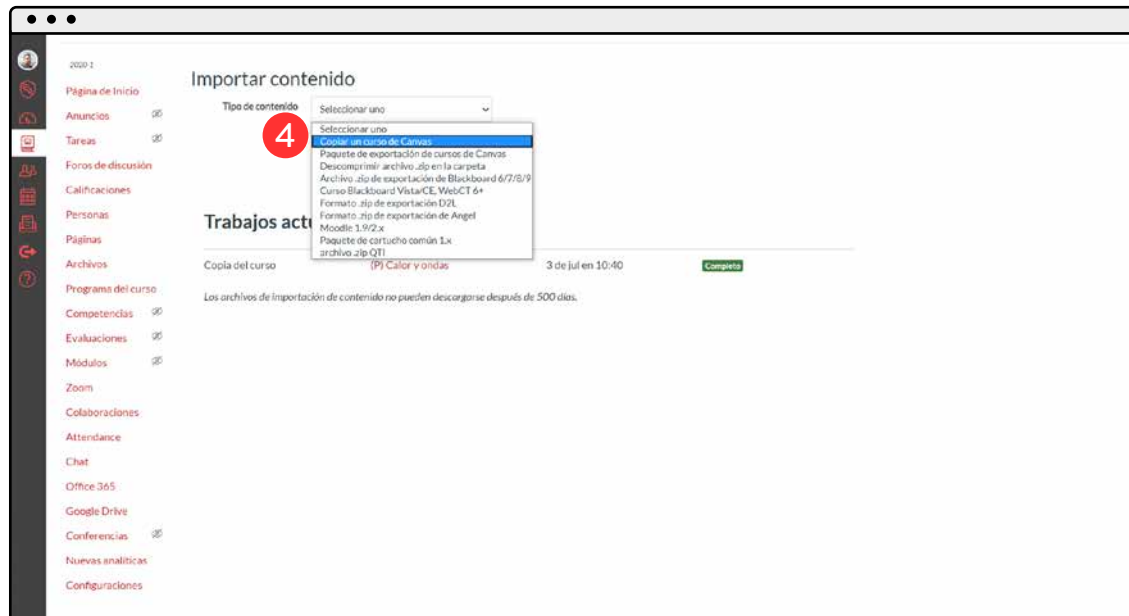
2020-1

Página de Inicio
Anuncios
Tareas
Foros de discusión
Calificaciones
Personas
Páginas
Archivos
Programas del curso
Competencias
Evaluaciones
Módulos
Zoom
Colaboraciones
Attendance
Chat
Office 365
Google Drive
Conferencias
Nuevas analíticas
Configuraciones

Importar contenido

Tipo de contenido Seleccionar uno

4

Seleccionar uno
Copiar un curso de Canvas
Paquete de exportación de cursos de Canvas
Descomprimir archivo .zip en la carpeta
Archivo .zip de exportación de Blackboard 6/7/8/9
Curso Blackboard Vista/CE, WebCT 6+
Formato .zip de exportación D2L
Formato .zip de exportación de Angel
Moodle 1.9/2.x
Paquete de cartucho común 1.x
archivo .zip QTI

Trabajos actu

| Copia del curso | (P) Calor y ondas | 3 de jul en 10:40 | Completo |
|---|---|---|---|

Los archivos de importación de contenido no pueden descargarse después de 500 días.